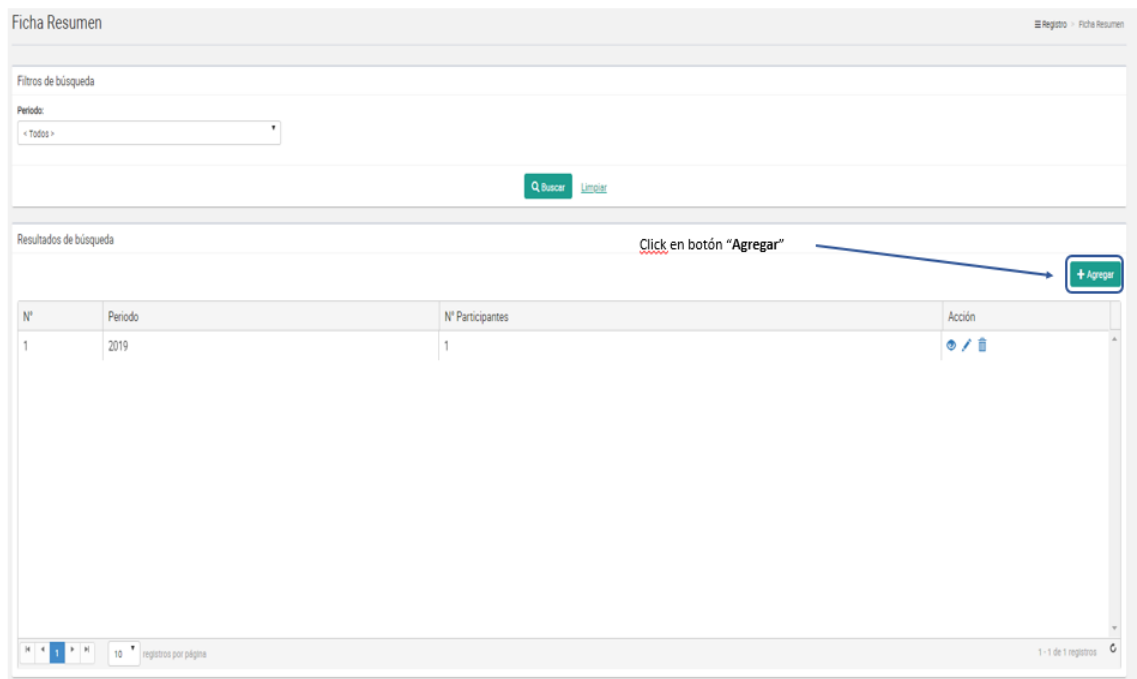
Ficha Resumen

☰ Registro > Ficha Resumen

Filtros de búsqueda

Periodo:

< Todos >

Buscar Limpiar

Resultados de búsqueda

Click en botón "**Agregar**"

+ Agregar

| N° | Periodo | N° Participantes | Acción |
|---|---|---|---|
| 1 | 2019 | 1 | |

1 10 registros por página

1 - 1 de 1 registros